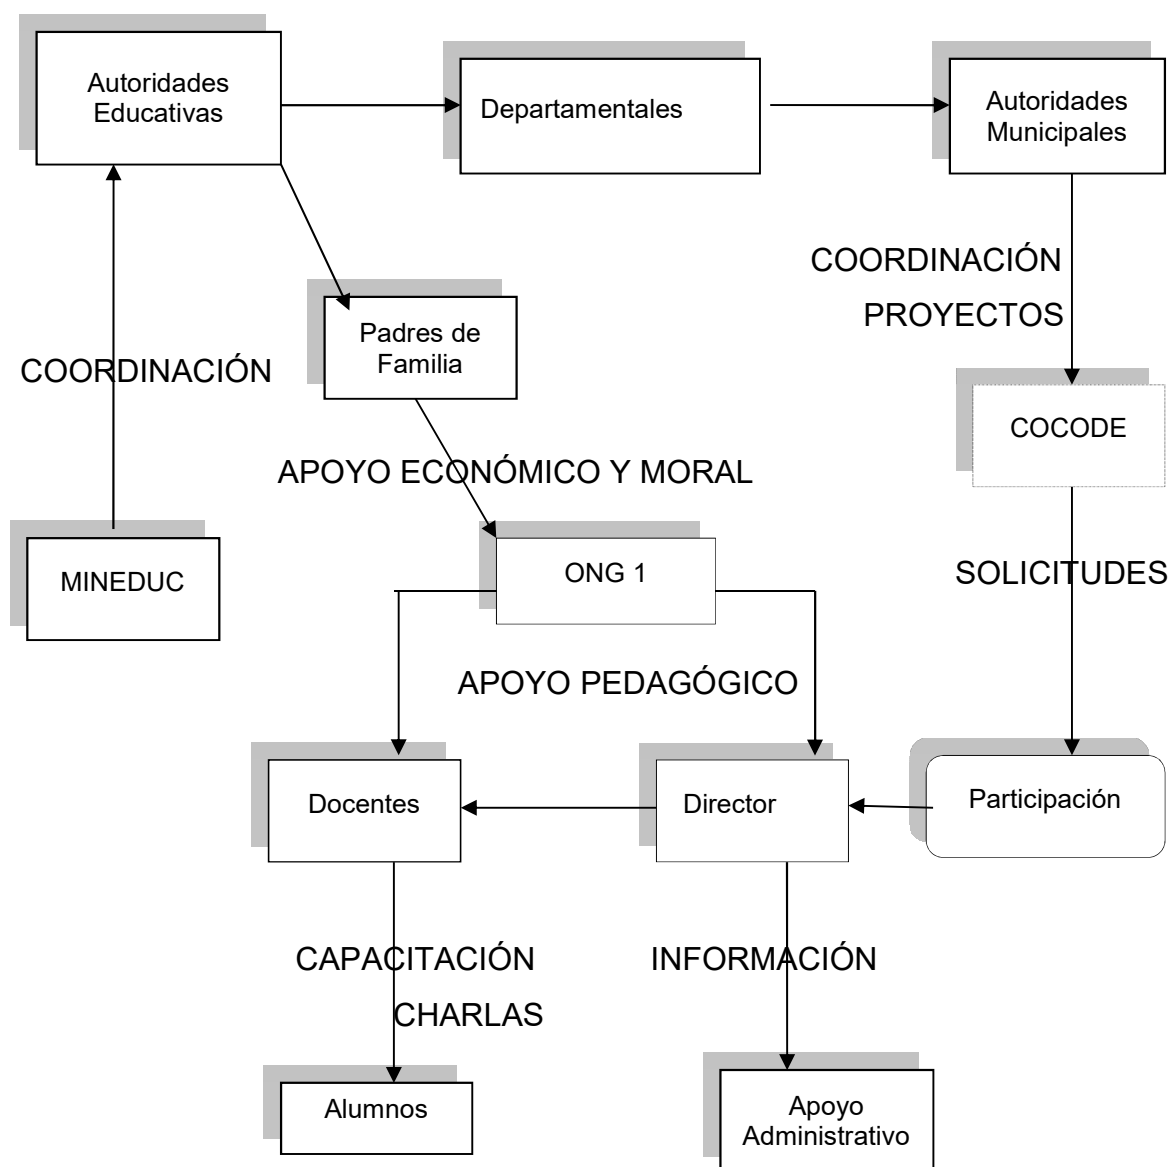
Autoridades Educativas

Departamentales

Autoridades Municipales

COORDINACIÓN

PROYECTOS

Padres de Familia

COORDINACIÓN

COCODE

APOYO ECONÓMICO Y MORAL

MINEDUC

ONG 1

SOLICITUDES

APOYO PEDAGÓGICO

Docentes

Director

Participación

CAPACITACIÓN

CHARLAS

INFORMACIÓN

Alumnos

Apoyo Administrativo